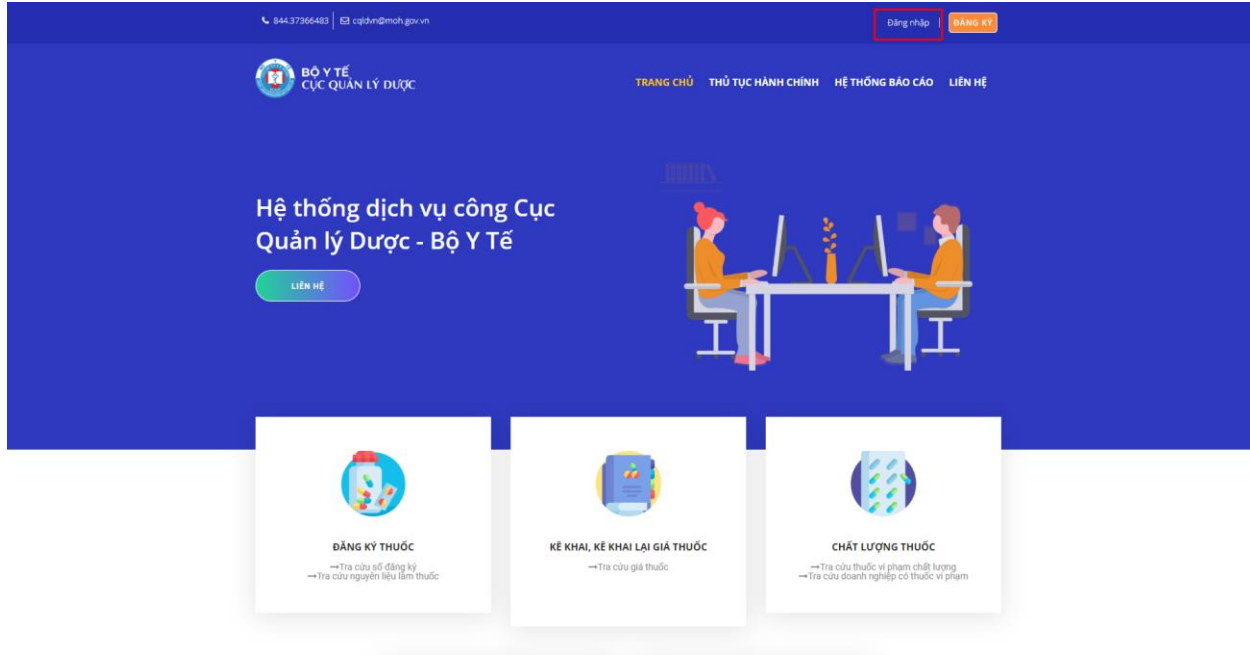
844.37366483 | cqldvn@moh.gov.vn

Đăng nhập | ĐĂNG KÝ

BỘ Y TẾ
CỤC QUẢN LÝ DƯỢC

TRANG CHỦ THỦ TỤC HÀNH CHÍNH HỆ THỐNG BÁO CÁO LIÊN HỆ

Hệ thống dịch vụ công Cục Quản lý Dược - Bộ Y Tế

LIÊN HỆ

ĐĂNG KÝ THUỐC
→Tra cứu số đăng ký
→Tra cứu nguyên liệu làm thuốc

KÊ KHAI, KÊ KHAI LẠI GIÁ THUỐC
→Tra cứu giá thuốc

CHẤT LƯỢNG THUỐC
→Tra cứu thuốc vi phạm chất lượng
→Tra cứu doanh nghiệp có thuốc vi phạm